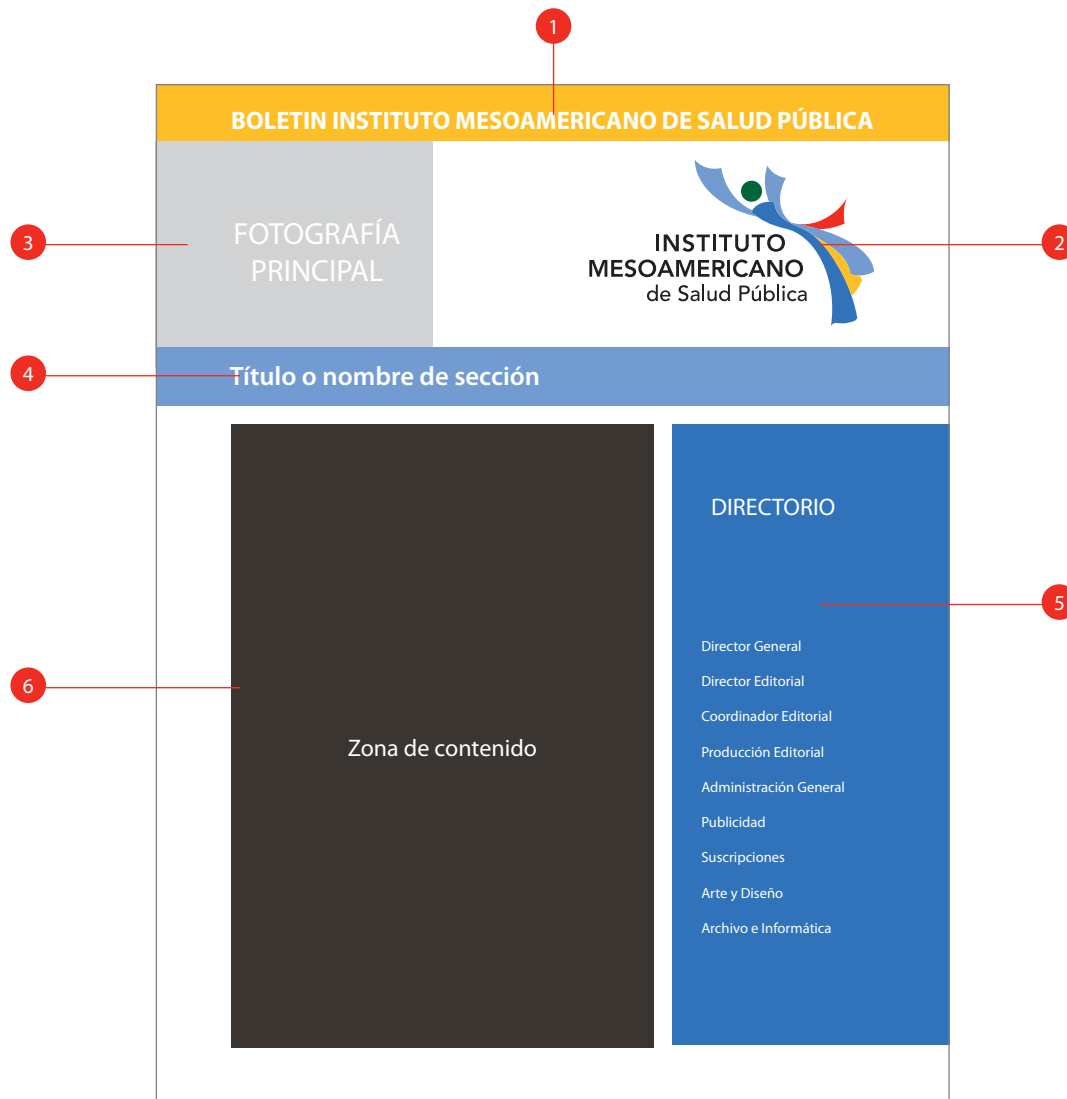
1

BOLETIN INSTITUTO MESOAMERICANO DE SALUD PÚBLICA

3

FOTOGRAFÍA PRINCIPAL

INSTITUTO MESOAMERICANO de Salud Pública

2

4

Título o nombre de sección

DIRECTORIO

5

6

Zona de contenido

Director General

Director Editorial

Coordinador Editorial

Producción Editorial

Administración General

Publicidad

Suscripciones

Arte y Diseño

Archivo e Informática